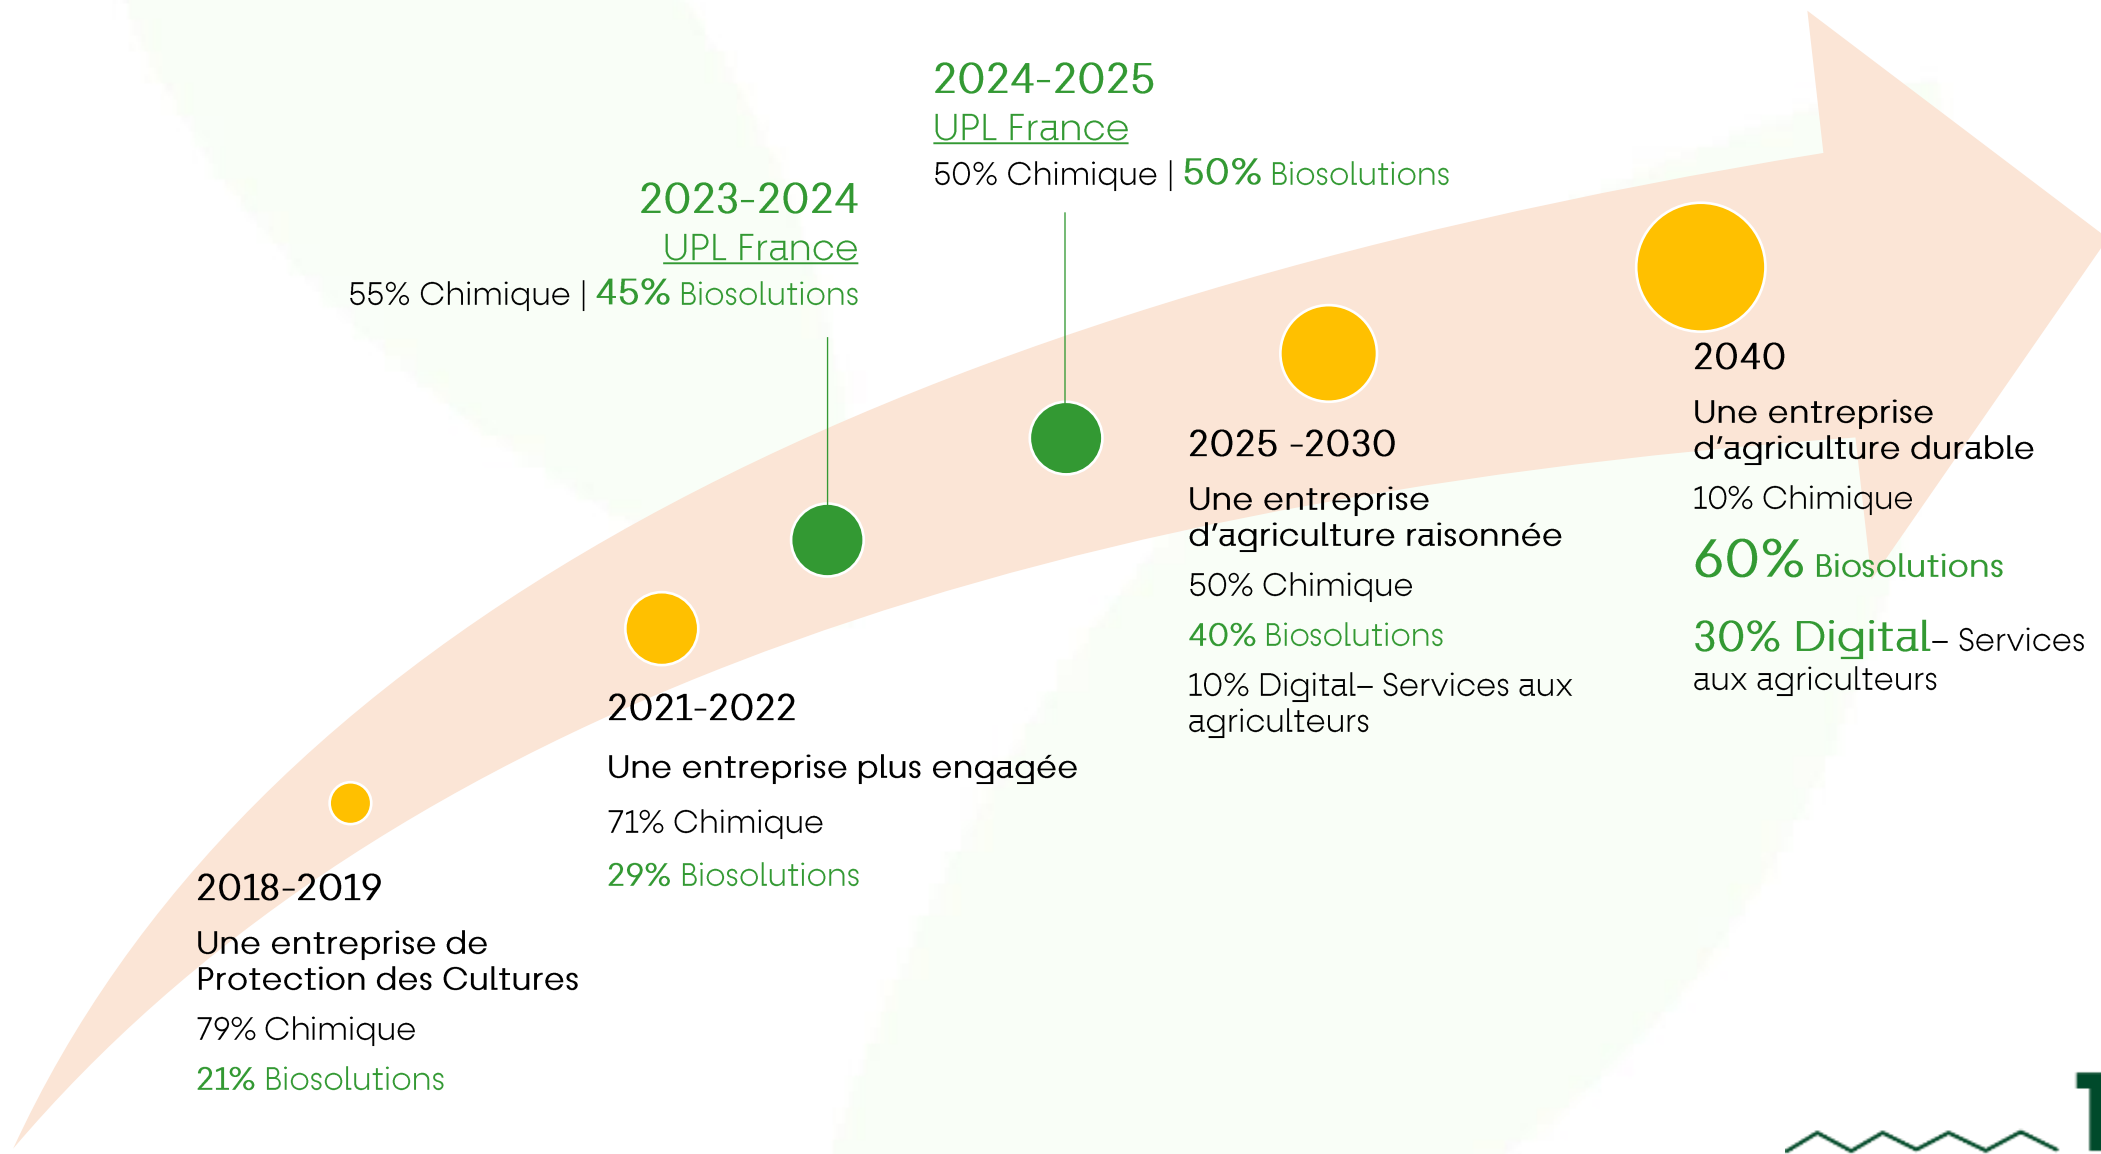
2024-2025
UPL France
50% Chimique | 50% Biosolutions

2023-2024
UPL France
55% Chimique | 45% Biosolutions

2040
Une entreprise d'agriculture durable
10% Chimique
60% Biosolutions
30% Digital– Services aux agriculteurs

2025 -2030
Une entreprise d'agriculture raisonnée
50% Chimique
40% Biosolutions
10% Digital– Services aux agriculteurs

2021-2022
Une entreprise plus engagée
71% Chimique
29% Biosolutions

2018-2019
Une entreprise de Protection des Cultures
79% Chimique
21% Biosolutions